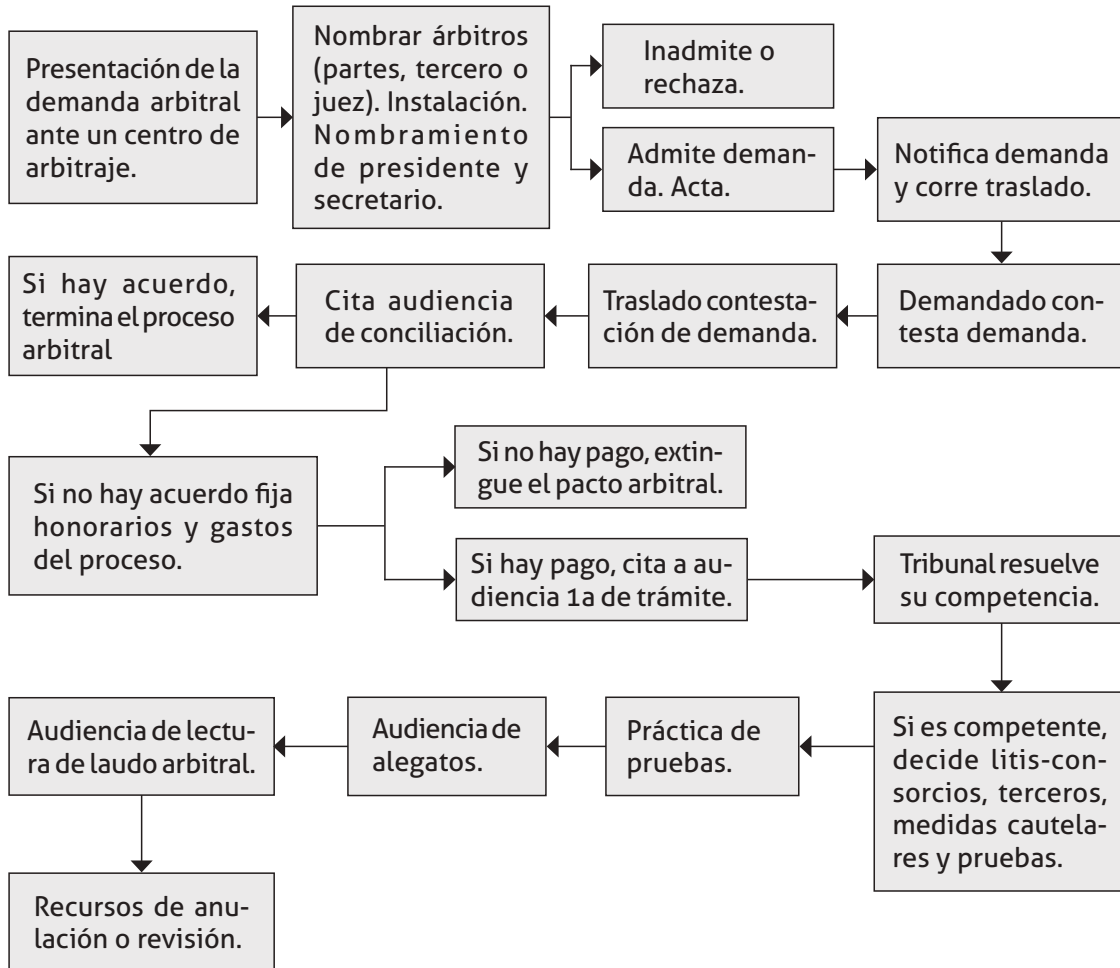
Presentación de la demanda arbitral ante un centro de arbitraje.

Nombrar árbitros (partes, tercero o juez). Instalación. Nombramiento de presidente y secretario.

Inadmite o rechaza.

Admite demanda. Acta.

Notifica demanda y corre traslado.

Demandado contesta demanda.

Traslado contestación de demanda.

Cita audiencia de conciliación.

Si hay acuerdo, termina el proceso arbitral

Si no hay acuerdo fija honorarios y gastos del proceso.

Si no hay pago, extingue el pacto arbitral.

Si hay pago, cita a audiencia 1a de trámite.

Tribunal resuelve su competencia.

Si es competente, decide litis-consorcios, terceros, medidas cautelares y pruebas.

Práctica de pruebas.

Audiencia de alegatos.

Audiencia de lectura de laudo arbitral.

Recursos de anulación o revisión.